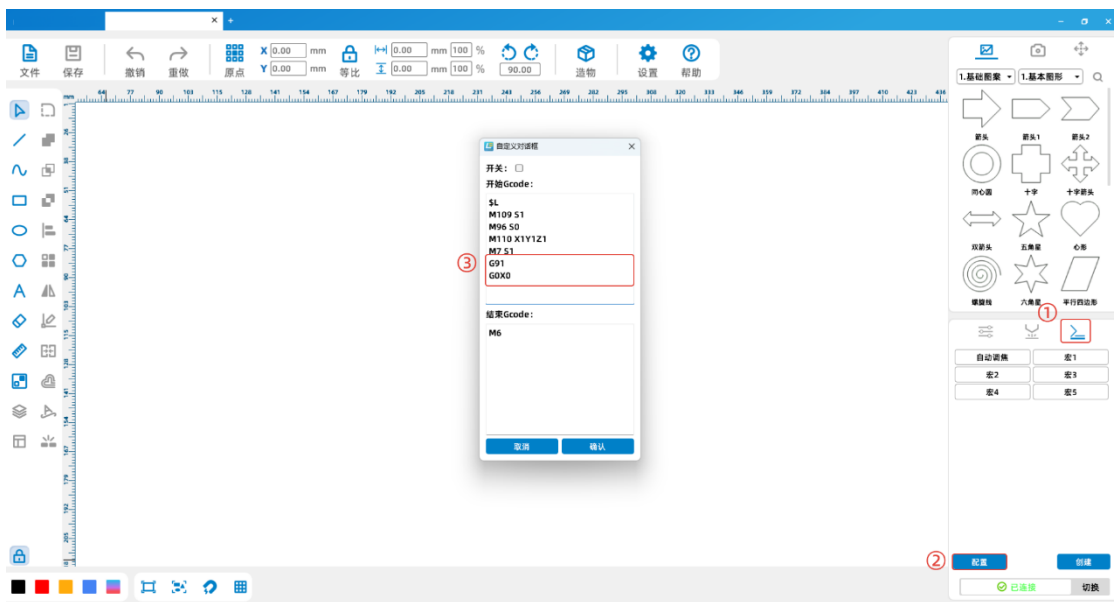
文件 保存 撤销 重做 原点 X 0.00 mm Y 0.00 mm 等比 0.00 mm 100 % 0.00 mm 100 % 90.00 造物 设置 帮助

1.基础图案 1.基本图形

箭头 箭头1 箭头2
同心圆 十字 十字箭头
双箭头 五角星 心形
螺旋线 六角星 平行四边形

自定义对话框
开关：
开始Gcode：
$L
M109 S1
M96 S0
M110 X1Y1Z1
M7 S1
G91
G0X0
结束Gcode：
M6
取消 确认

③
①
自动调焦 宏1
宏2 宏3
宏4 宏5

②
配置 创建
已连接 切换